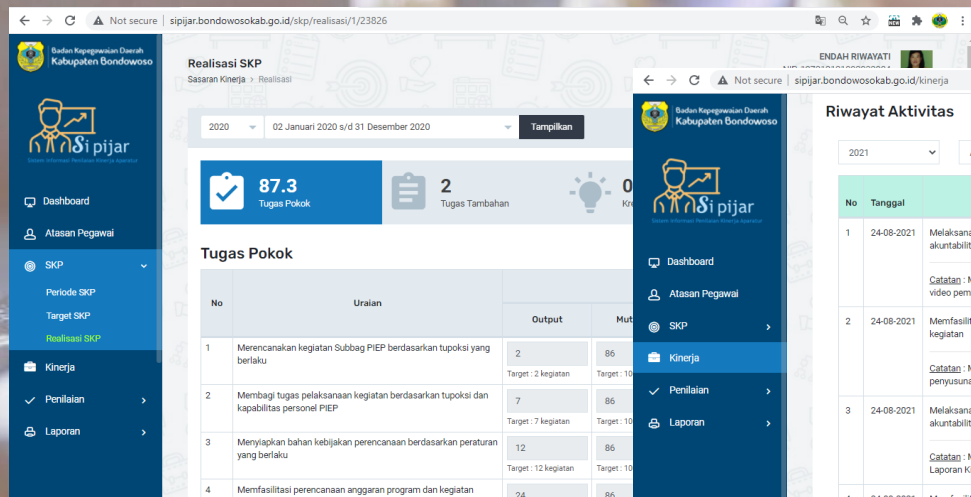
Not secure | sipijar.bondowosokab.go.id/skp/realisasi/1/23826

Badan Kepegawaian Daerah
Kabupaten Bondowoso

Si pijar
Sistem Informasi Penilaian Kinerja Aparatur

Dashboard
Atasan Pegawai
SKP
Periode SKP
Target SKP
Realisasi SKP
Kinerja
Penilaian
Laporan

Realisasi SKP
Sasaran Kinerja > Realisasi

ENDAH RIWAYATI

2020
02 Januari 2020 s/d 31 Desember 2020
Tampilkan

87.3
Tugas Pokok

2
Tugas Tambahan

0
Kre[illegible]

Tugas Pokok

| No | Uraian | Output | Mut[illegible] |
|---|---|---|---|
| 1 | Merencanakan kegiatan Subbag PIEP berdasarkan tupoksi yang berlaku | 2 Target : 2 kegiatan | 86 Target : 10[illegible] |
| 2 | Membagi tugas pelaksanaan kegiatan berdasarkan tupoksi dan kapabilitas personel PIEP | 7 Target : 7 kegiatan | 86 Target : 10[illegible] |
| 3 | Menyiapkan bahan kebijakan perencanaan berdasarkan peraturan yang berlaku | 12 Target : 12 kegiatan | 86 Target : 10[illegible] |
| 4 | Memfasilitasi perencanaan anggaran program dan kegiatan | 24 | 86 |

Not secure | sipijar.bondowosokab.go.id/kinerja

Badan Kepegawaian Daerah
Kabupaten Bondowoso

Si pijar
Sistem Informasi Penilaian Kinerja Aparatur

Dashboard
Atasan Pegawai
SKP
Kinerja
Penilaian
Laporan

Riwayat Aktivitas

2021

| No | Tanggal | |
|---|---|---|
| 1 | 24-08-2021 | Melaksana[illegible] akuntabilit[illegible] Catatan : M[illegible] video pem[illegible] |
| 2 | 24-08-2021 | Memfasilit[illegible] kegiatan Catatan : M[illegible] penyusuna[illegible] |
| 3 | 24-08-2021 | Melaksana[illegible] akuntabilit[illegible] Catatan : M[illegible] Laporan Ki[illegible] |